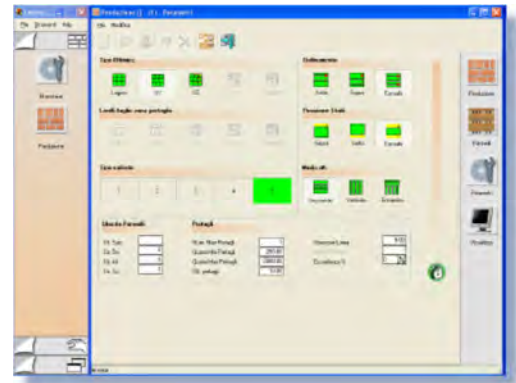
File Strumenti Help

Macchine

Produzione

Produzione (2 - 1) - Parametri

File Modifica

Tipo Riflettore

Lavori foglio senza portaglio

Tipo pallone

1

2

3

4

5

Orientamento

Posizione Stabil

Modo All.

Produzione

Formati

Parametri

Modifica

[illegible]

Portagli

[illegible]

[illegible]